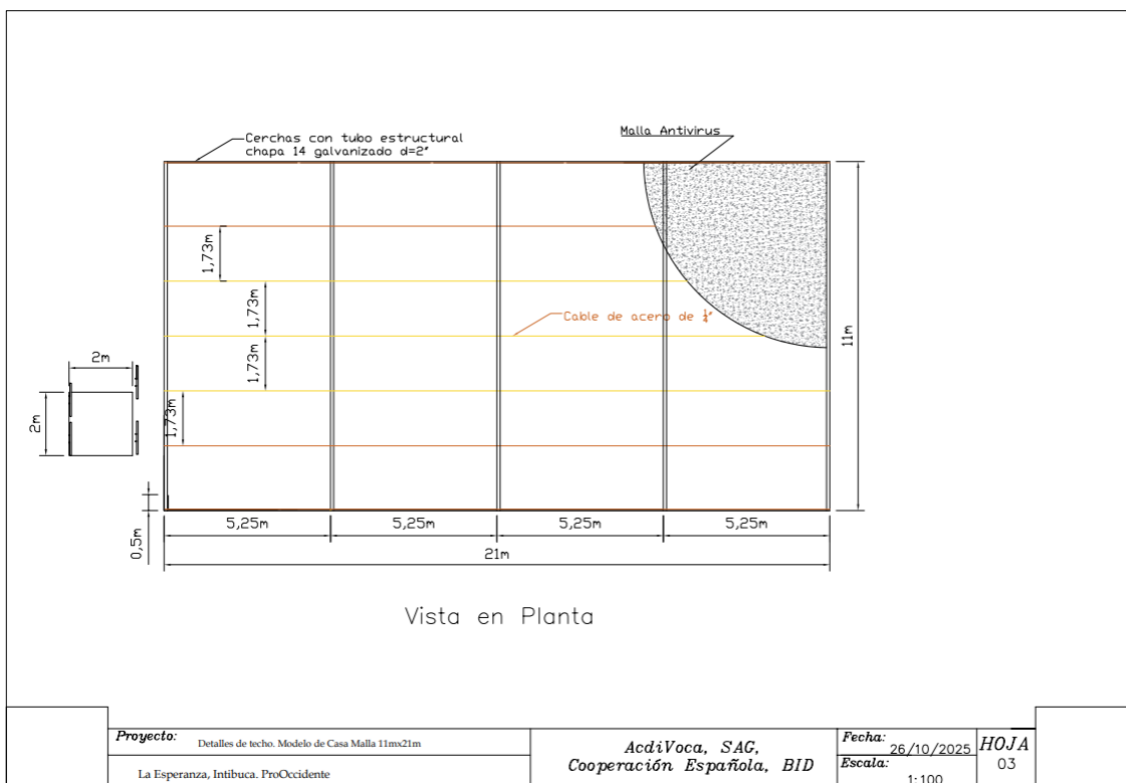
Cerchas con tubo estructural chapa 14 galvanizado d=2"

Malla Antivirus

1,73m

1,73m

1,73m

1,73m

Cable de acero de $\frac{1}{4}$"

11m

2m

2m

0,5m

5,25m

5,25m

5,25m

5,25m

21m

Vista en Planta

Proyecto: Detalles de techo. Modelo de Casa Malla 11mx21m

La Esperanza, Intibuca. ProOccidente

AcdiVoca, SAG, Cooperación Española, BID

Fecha: 26/10/2025

Escala: 1:100

HOJA 03